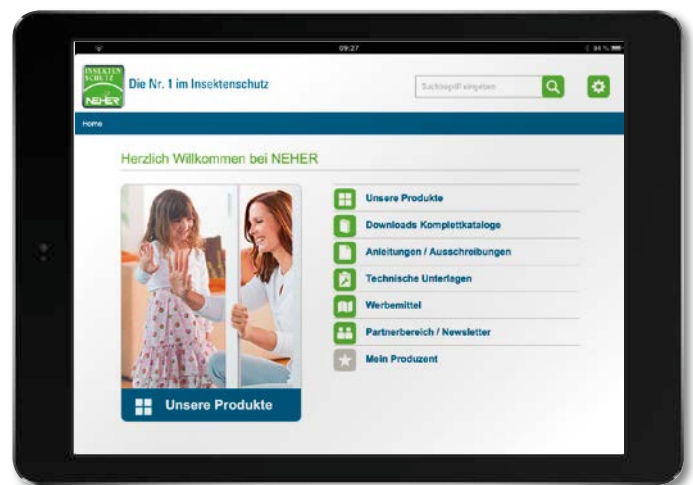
09:27

34 %

INSEKTEN SCHUTZ NEHER

Die Nr. 1 im Insektenschutz

Suchbegriff eingeben

Home

Herzlich Willkommen bei NEHER

Unsere Produkte

Unsere Produkte

Downloads Komplettkataloge

Anleitungen / Ausschreibungen

Technische Unterlagen

Werbemittel

Partnerbereich / Newsletter

Mein Produzent